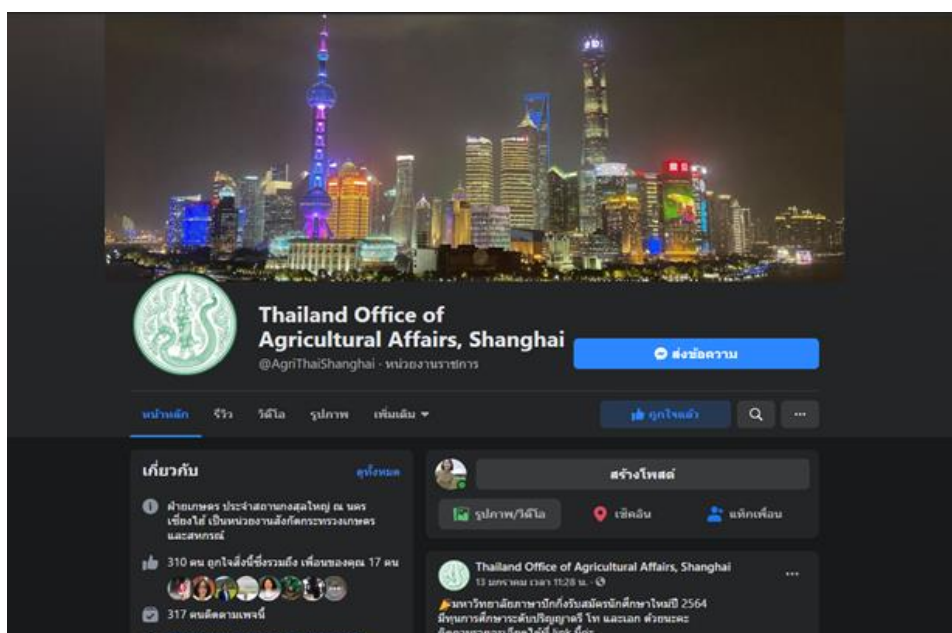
Thailand Office of Agricultural Affairs, Shanghai

@AgriThaiShanghai · หน่วยงานราชการ

ส่งข้อความ

หน้าหลัก รีวิว วิดีโอ รูปภาพ เพิ่มเติม ▾

ถูกใจแล้ว

เกี่ยวกับ

ดูทั้งหมด

ฝ่ายเกษตร ประจำสถานกงสุลใหญ่ ณ นครเซี่ยงไฮ้ เป็นหน่วยงานสังกัดกระทรวงเกษตรและสหกรณ์

310 คน ถูกใจสิ่งนี้ซึ่งรวมถึง เพื่อนของคุณ 17 คน

317 คนติดตามเพจนี้

สร้างโพสต์

รูปภาพ/วิดีโอ

เช็คอิน

แท็กเพื่อน

Thailand Office of Agricultural Affairs, Shanghai

13 มกราคม เวลา 11:28 น. ·

มหาวิทยาลัยภาษาปักกิ่งรับสมัครนักศึกษาใหม่ปี 2564 มีทุนการศึกษาระดับปริญญาตรี โท และเอก ด้วยนะคะ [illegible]